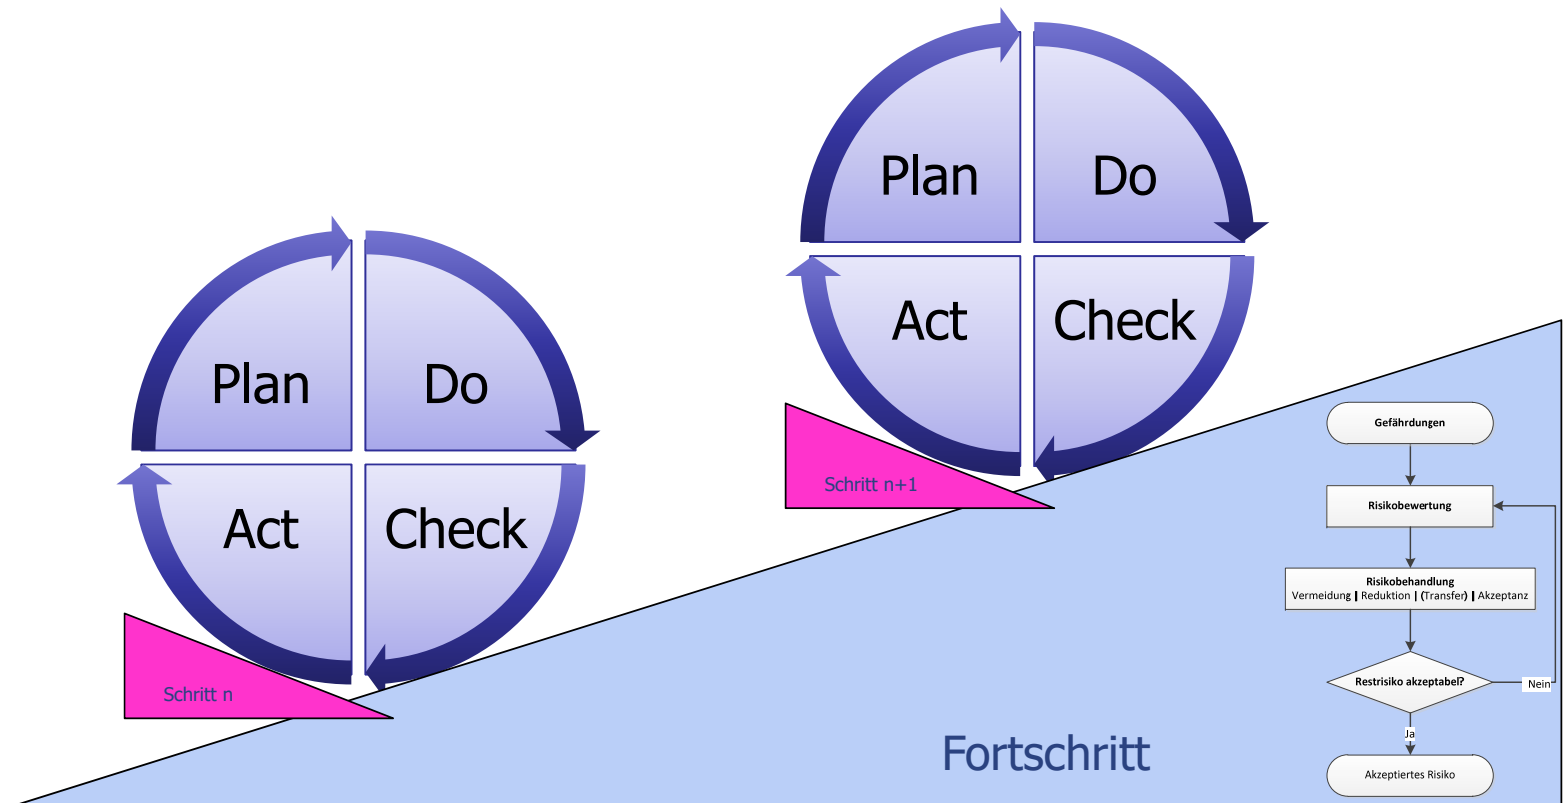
Plan
Do
Act
Check
Plan
Do
Act
Check
Schritt n+1
Schritt n
Gefährdungen
Risikobewertung
Risikobehandlung
Vermeidung | Reduktion | (Transfer) | Akzeptanz
Restrisiko akzeptabel?
Nein
Ja
Akzeptiertes Risiko
Fortschritt